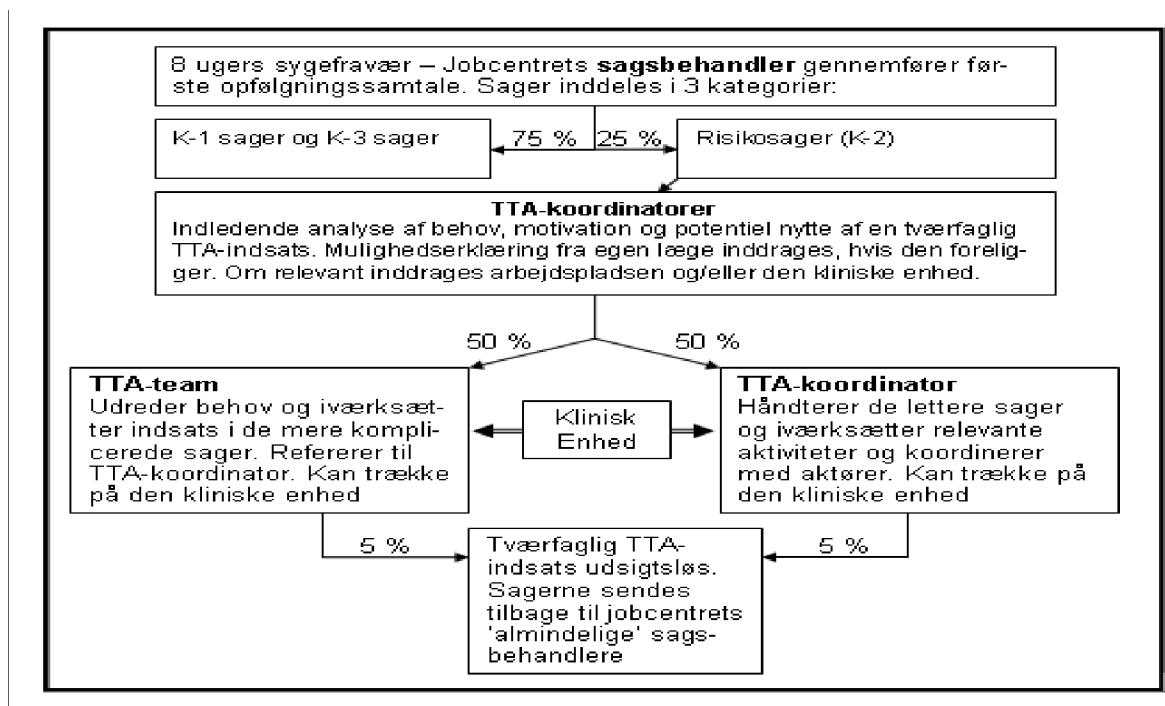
8 ugers sygefravær – Jobcentrets **sagsbehandler** gennemfører første opfølgningssamtale. Sager inddeles i 3 kategorier:

K-1 sager og K-3 sager

75 %

25 %

Risikosager (K-2)

**TTA-koordinatorer**
Indledende analyse af behov, motivation og potentiel nytte af en tværfaglig TTA-indsats. Mulighedserklæring fra egen læge inddrages, hvis den foreligger. Om relevant inddrages arbejdspladsen og/eller den kliniske enhed.

50 %

50 %

**TTA-team**
Udreder behov og iværksætter indsats i de mere komplicerede sager. Refererer til TTA-koordinator. Kan trække på den kliniske enhed

Klinisk Enhed

**TTA-koordinator**
Håndterer de lettere sager og iværksætter relevante aktiviteter og koordinerer med aktører. Kan trække på den kliniske enhed

5 %

Tværfaglig TTA-indsats udsigtsløs. Sagerne sendes tilbage til jobcentrets 'almindelige' sagsbehandlere

5 %